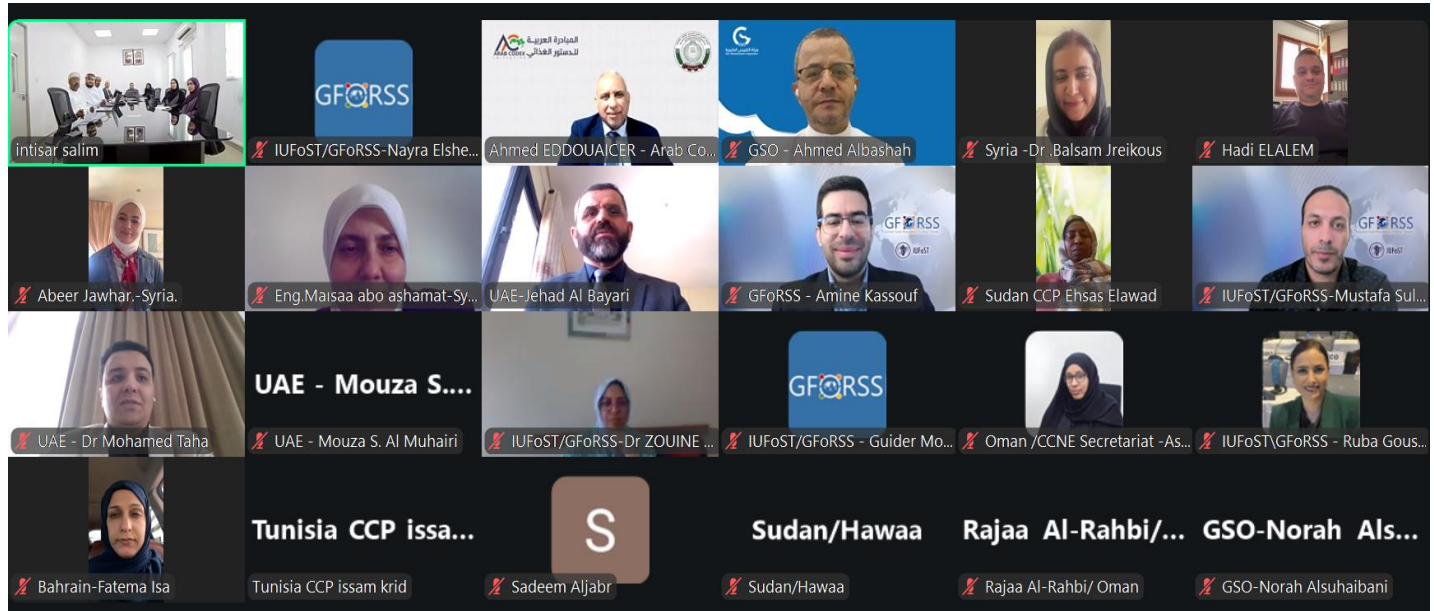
intisar salim

GFoRSS
IUFoST/GFoRSS-Nayra Elshe...

المبادرة العربية للدستور الغذائي
ARAB CODEX
Ahmed EDDOUAICER - Arab Co...

GSO - Ahmed Albashah

Syria -Dr .Balsam Jreikous

Hadi ELALEM

Abeer Jawhar.-Syria.

Eng.Maisaa abo ashamat-Sy...

UAE-Jehad Al Bayari

GFoRSS
IUFoST
GFoRSS - Amine Kassouf

Sudan CCP Ehsas Elawad

GFoRSS
IUFoST
IUFoST/GFoRSS-Mustafa Sul...

UAE - Dr Mohamed Taha

UAE - Mouza S....
UAE - Mouza S. Al Muhairi

IUFoST/GFoRSS-Dr ZOUINE ...

GFoRSS
IUFoST/GFoRSS - Guider Mo...

Oman /CCNE Secretariat -As...

IUFoST\GFoRSS - Ruba Gous...

Bahrain-Fatema Isa

Tunisia CCP issa...
Tunisia CCP issam krid

S
Sadeem Aljabr

Sudan/Hawaa
Sudan/Hawaa

Rajaa Al-Rahbi/...
Rajaa Al-Rahbi/ Oman

GSO-Norah Als...
GSO-Norah Alsuhaibani